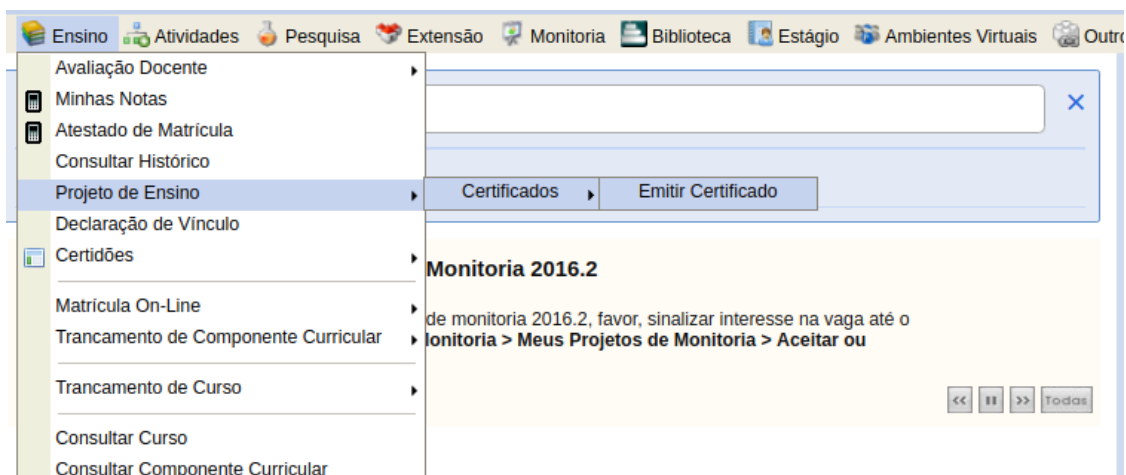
Ensino Atividades Pesquisa Extensão Monitoria Biblioteca Estágio Ambientes Virtuais Outro

Avaliação Docente
Minhas Notas
Atestado de Matrícula
Consultar Histórico
Projeto de Ensino
Declaração de Vínculo
Certidões
Matrícula On-Line
Trancamento de Componente Curricular
Trancamento de Curso
Consultar Curso
Consultar Componente Curricular

Certificados
Emitir Certificado

Monitoria 2016.2

de monitoria 2016.2, favor, sinalizar interesse na vaga até o
lonitoria > Meus Projetos de Monitoria > Aceitar ou

<< II >> Todas